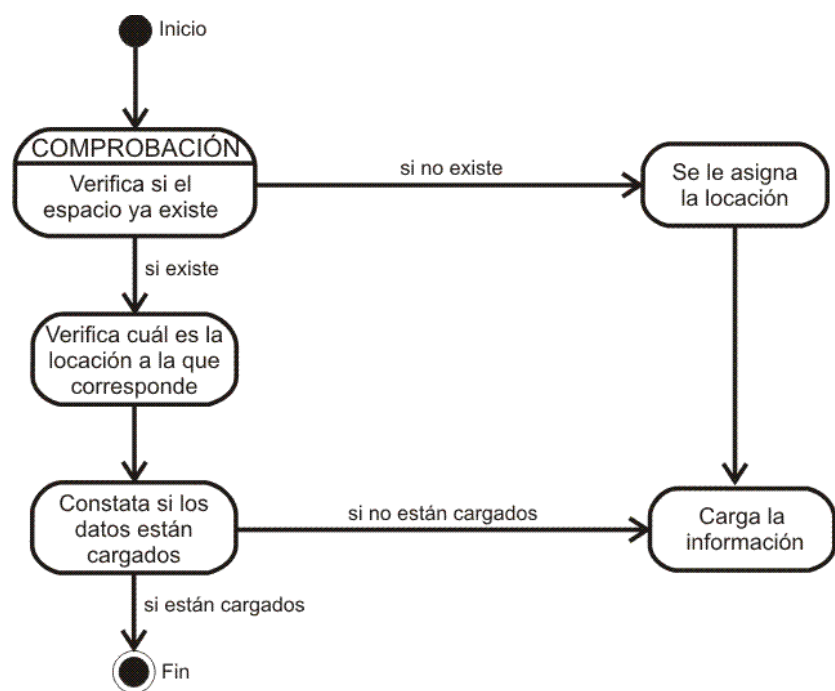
Inicio

COMPROBACIÓN

Verifica si el espacio ya existe

si no existe

Se le asigna la locación

si existe

Verifica cuál es la locación a la que corresponde

Constata si los datos están cargados

si no están cargados

Carga la información

si están cargados

Fin